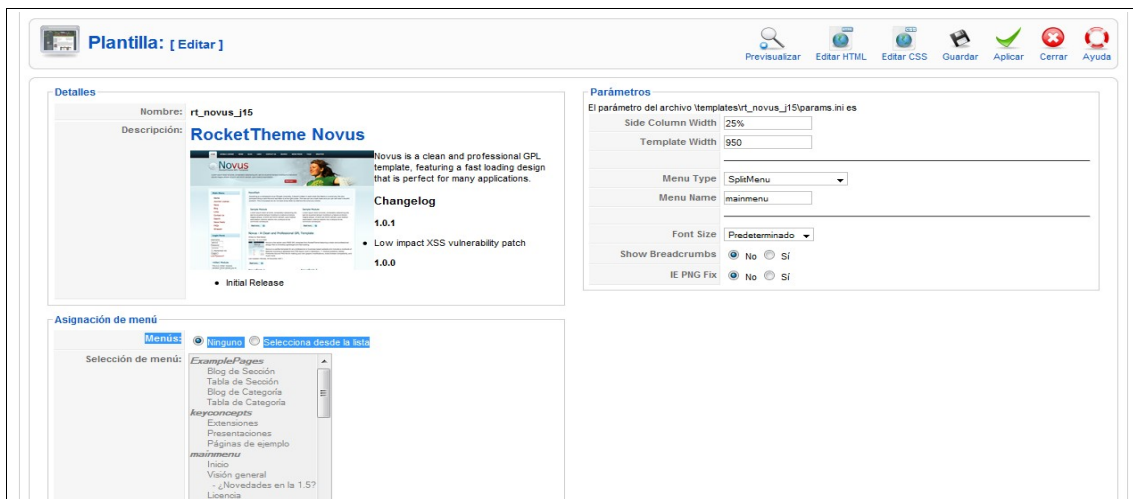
Plantilla: [ Editar ]

Previsualizar Editar HTML Editar CSS Guardar Aplicar Cerrar Ayuda

Detalles

| Nombre: | rt_novus_j15 |
|---|---|
| Descripción: | RocketTheme Novus |

Novus is a clean and professional GPL template, featuring a fast loading design that is perfect for many applications.

Changelog

1.0.1

- Low impact XSS vulnerability patch

1.0.0

- Initial Release

Parámetros

El parámetro del archivo \templates\rt_novus_j15\params.ini es

| Side Column Width | 25% |
|---|---|
| Template Width | 950 |
| Menu Type | SplitMenu |
| Menu Name | mainmenu |
| Font Size | Predeterminado |
| Show Breadcrumbs | No Sí |
| IE PNG Fix | No Sí |

Asignación de menú

Menús: Ninguno Selecciona desde la lista

Selección de menú: ExamplePages
Blog de Sección
Tabla de Sección
Blog de Categoría
Tabla de Categoría
keyconcepts
Extensiones
Presentaciones
Páginas de ejemplo
mainmenu
Inicio
Visión general
- ¿Novedades en la 1.5?
Licencia